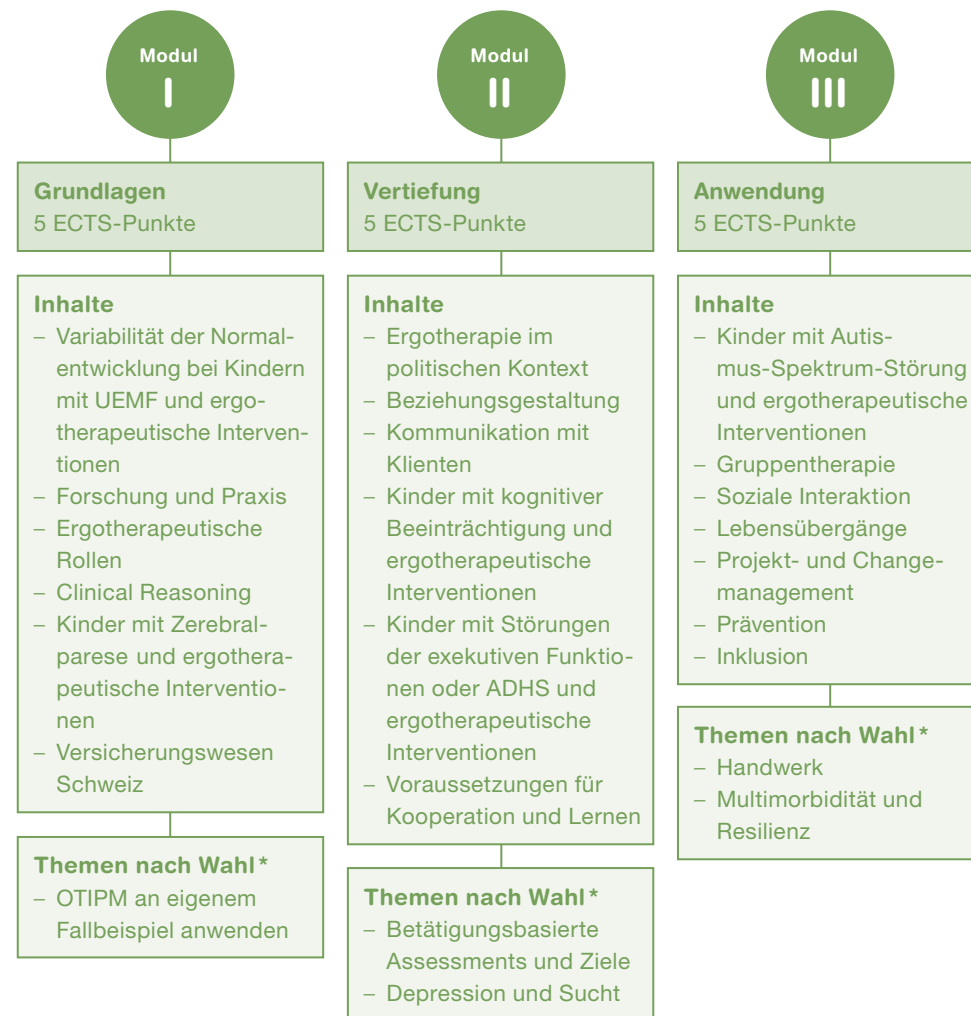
Modul
I

Grundlagen
5 ECTS-Punkte

Inhalte
– Variabilität der Normalentwicklung bei Kindern mit UEMF und ergotherapeutische Interventionen
– Forschung und Praxis
– Ergotherapeutische Rollen
– Clinical Reasoning
– Kinder mit Zerebralparese und ergotherapeutische Interventionen
– Versicherungswesen Schweiz

Themen nach Wahl*
– OTIPM an eigenem Fallbeispiel anwenden

Modul
II

Vertiefung
5 ECTS-Punkte

Inhalte
– Ergotherapie im politischen Kontext
– Beziehungsgestaltung
– Kommunikation mit Klienten
– Kinder mit kognitiver Beeinträchtigung und ergotherapeutische Interventionen
– Kinder mit Störungen der exekutiven Funktionen oder ADHS und ergotherapeutische Interventionen
– Voraussetzungen für Kooperation und Lernen

Themen nach Wahl*
– Betätigungsbasierte Assessments und Ziele
– Depression und Sucht

Modul
III

Anwendung
5 ECTS-Punkte

Inhalte
– Kinder mit Autismus-Spektrum-Störung und ergotherapeutische Interventionen
– Gruppentherapie
– Soziale Interaktion
– Lebensübergänge
– Projekt- und Changemanagement
– Prävention
– Inklusion

Themen nach Wahl*
– Handwerk
– Multimorbidität und Resilienz